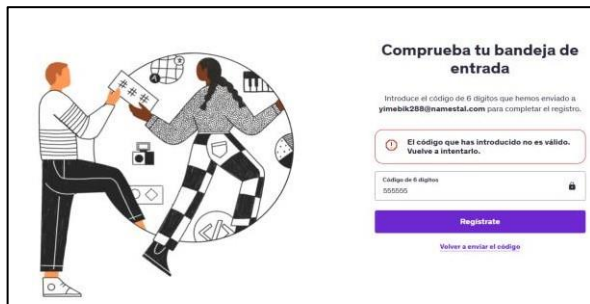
Comprueba tu bandeja de entrada

Introduce el código de 6 dígitos que hemos enviado a yimebik288@namestal.com para completar el registro.

El código que has introducido no es válido. Vuelve a intentarlo.

Código de 6 dígitos
555555

Regístrate

Volver a enviar el código